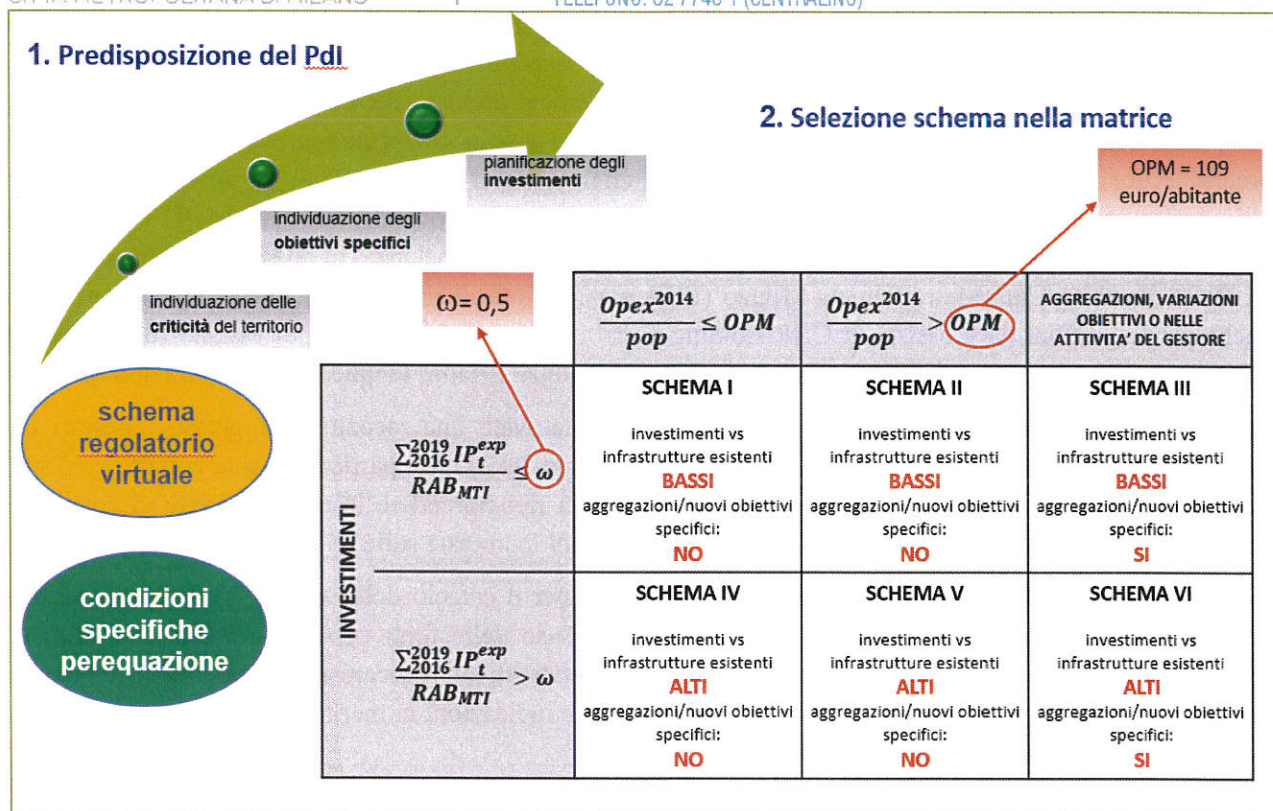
CITTÀ METROPOLITANA DI MILANO TELEFONO: 02 7740 1 (CENTRALINO)

1. Predisposizione del PdI

individuazione delle **criticità** del territorio

individuazione degli **obiettivi specifici**

pianificazione degli **investimenti**

2. Selezione schema nella matrice

OPM = 109 euro/abitante

ω= 0,5

schema regolatorio virtuale

condizioni specifiche perequazione

| | | $\frac{Opex^{2014}}{pop} \leq OPM$ | $\frac{Opex^{2014}}{pop} > OPM$ | AGGREGAZIONI, VARIAZIONI OBIETTIVI O NELLE ATTTIVITA' DEL GESTORE |
|---|---|---|---|---|
| INVESTIMENTI | $\frac{\sum_{2016}^{2019} IP_t^{exp}}{RAB_{MTI}} \leq \omega$ | SCHEMA I investimenti vs infrastrutture esistenti BASSI aggregazioni/nuovi obiettivi specifici: NO | SCHEMA II investimenti vs infrastrutture esistenti BASSI aggregazioni/nuovi obiettivi specifici: NO | SCHEMA III investimenti vs infrastrutture esistenti BASSI aggregazioni/nuovi obiettivi specifici: SI |
| INVESTIMENTI | $\frac{\sum_{2016}^{2019} IP_t^{exp}}{RAB_{MTI}} > \omega$ | SCHEMA IV investimenti vs infrastrutture esistenti ALTI aggregazioni/nuovi obiettivi specifici: NO | SCHEMA V investimenti vs infrastrutture esistenti ALTI aggregazioni/nuovi obiettivi specifici: NO | SCHEMA VI investimenti vs infrastrutture esistenti ALTI aggregazioni/nuovi obiettivi specifici: SI |